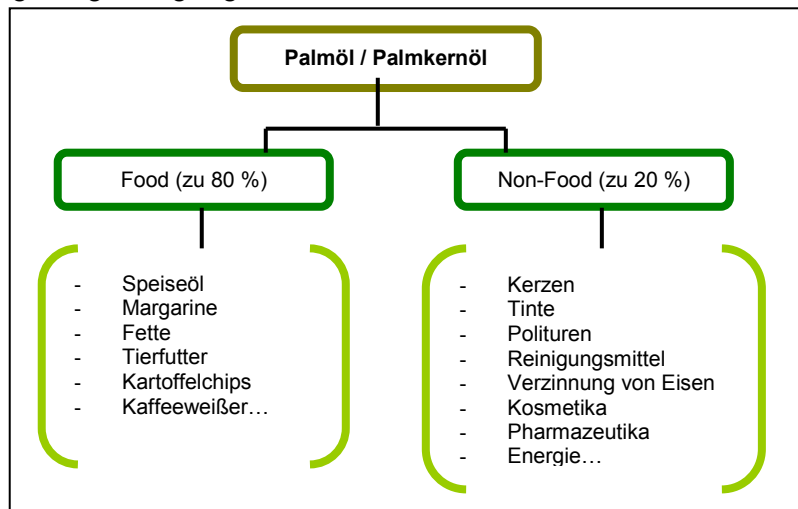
Palmöl / Palmkernöl

Food (zu 80 %)

- Speiseöl
- Margarine
- Fette
- Tierfutter
- Kartoffelchips
- Kaffeeweißer…

Non-Food (zu 20 %)

- Kerzen
- Tinte
- Polituren
- Reinigungsmittel
- Verzinnung von Eisen
- Kosmetika
- Pharmazeutika
- Energie…